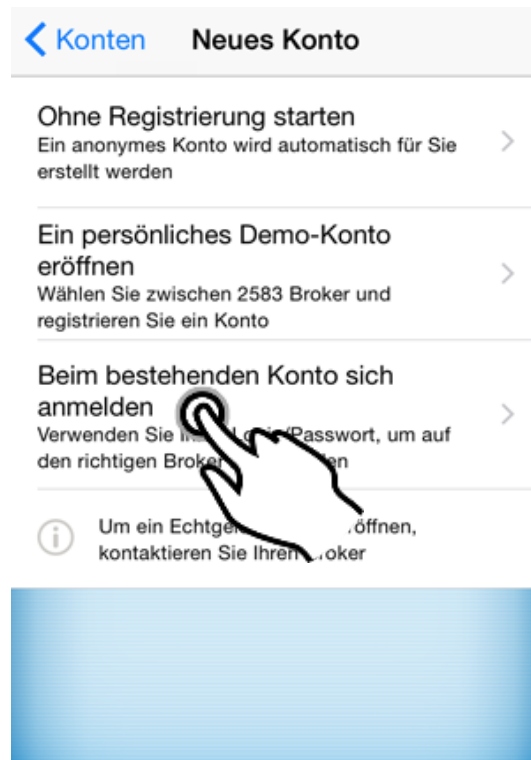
Konten Neues Konto

Ohne Registrierung starten
Ein anonymes Konto wird automatisch für Sie erstellt werden

Ein persönliches Demo-Konto eröffnen
Wählen Sie zwischen 2583 Broker und registrieren Sie ein Konto

Beim bestehenden Konto sich anmelden
Verwenden Sie I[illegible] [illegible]/Passwort, um auf den richtigen Broke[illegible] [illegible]en

Um ein Echtge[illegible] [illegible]öffnen, kontaktieren Sie Ihren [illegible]oker